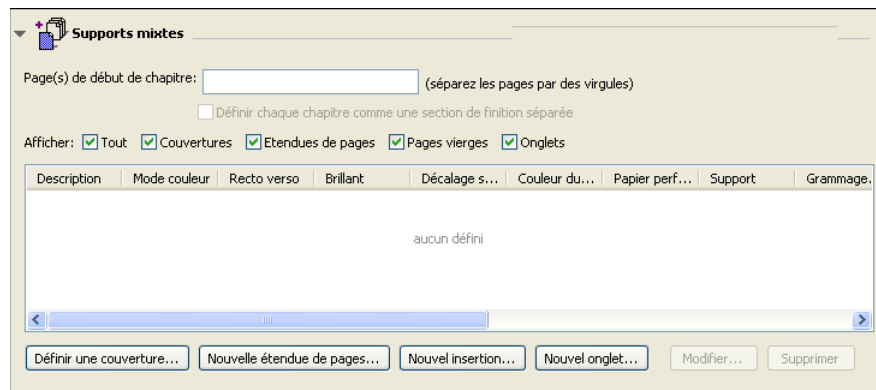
Supports mixtes

Page(s) de début de chapitre: (séparez les pages par des virgules)

Définir chaque chapitre comme une section de finition séparée

Afficher: Tout Couvertures Etendues de pages Pages vierges Onglets

| Description | Mode couleur | Recto verso | Brillant | Décalage s... | Couleur du... | Papier perf... | Support | Grammage. |
|---|---|---|---|---|---|---|---|---|

aucun défini

Définir une couverture... Nouvelle étendue de pages... Nouvel insertion... Nouvel onglet... Modifier... Supprimer